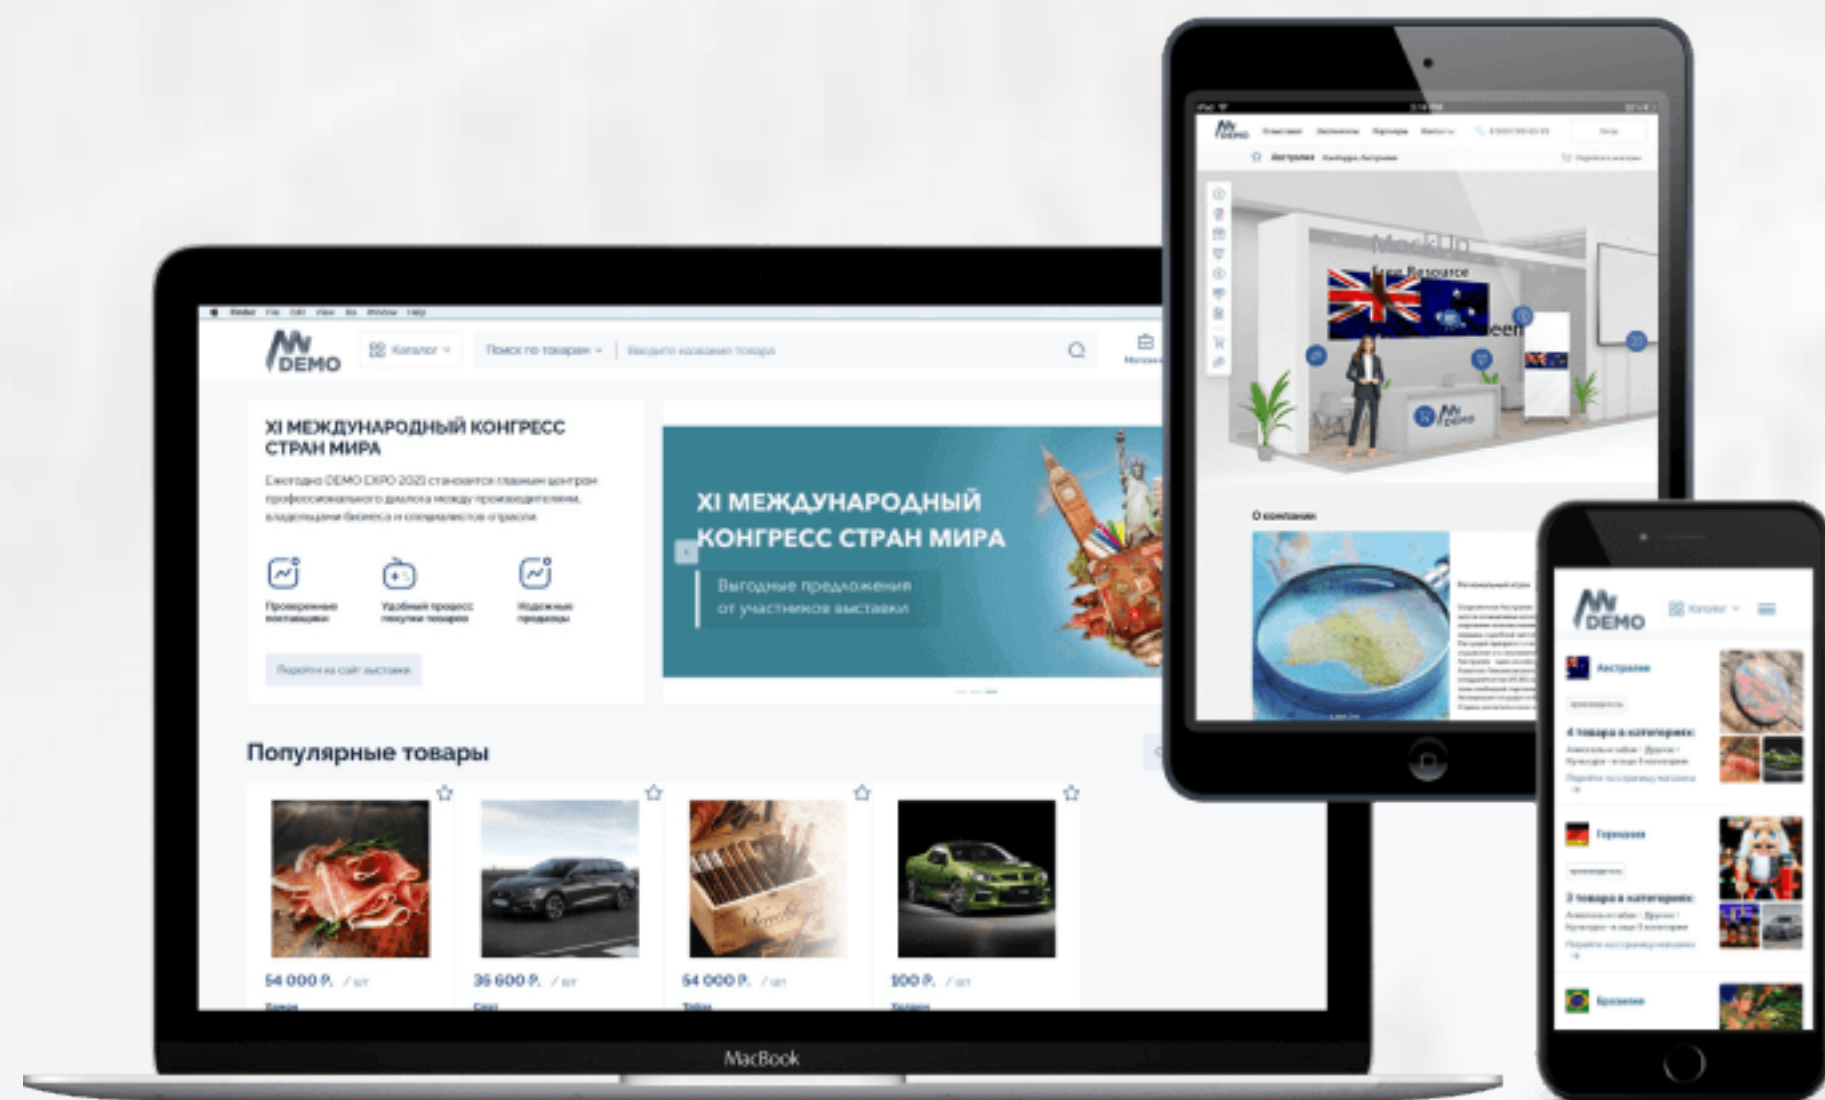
DEMO Каталог Поиск по товарам Введите название товара

XI МЕЖДУНАРОДНЫЙ КОНГРЕСС СТРАН МИРА

Ежегодно DEMO EXPO 2021 становится главным центром профессионального диалога между производителями, владельцами бизнеса и специалистами отрасли

Проверенные поставщики
Удобный процесс покупки товаров
Надежные продавцы

Перейти на сайт выставки

XI МЕЖДУНАРОДНЫЙ КОНГРЕСС СТРАН МИРА

Выгодные предложения от участников выставки

Популярные товары

54 000 Р. / шт
36 600 Р. / шт
54 000 Р. / шт
100 Р. / шт

MacBook

DEMO
Австралия
MockUp
Free Resource
О компании

DEMO Каталог
Австралия
4 товара в категориях:
Германия
3 товара в категориях:
Бразилия